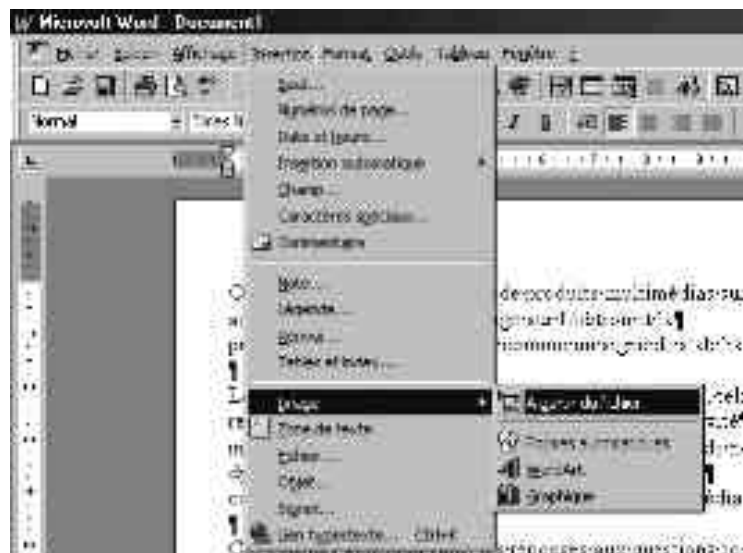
Microsoft Word - Document1

Fichier Edition Affichage Insertion Format Outils Tableau Fenêtre ?

Normal

Saut...
Numéros de page...
Date et heure...
Insertion automatique
Champ...
Caractères spéciaux...
Commentaire

Note...
Légende...
Renvoi...
Tables et index...

Image
Zone de texte
Fichier...
Objet...
Signet...
Lien hypertexte... Ctrl+K

Bibliothèque...
À partir du fichier...
WordArt...
Graphique

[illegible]multimédias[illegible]